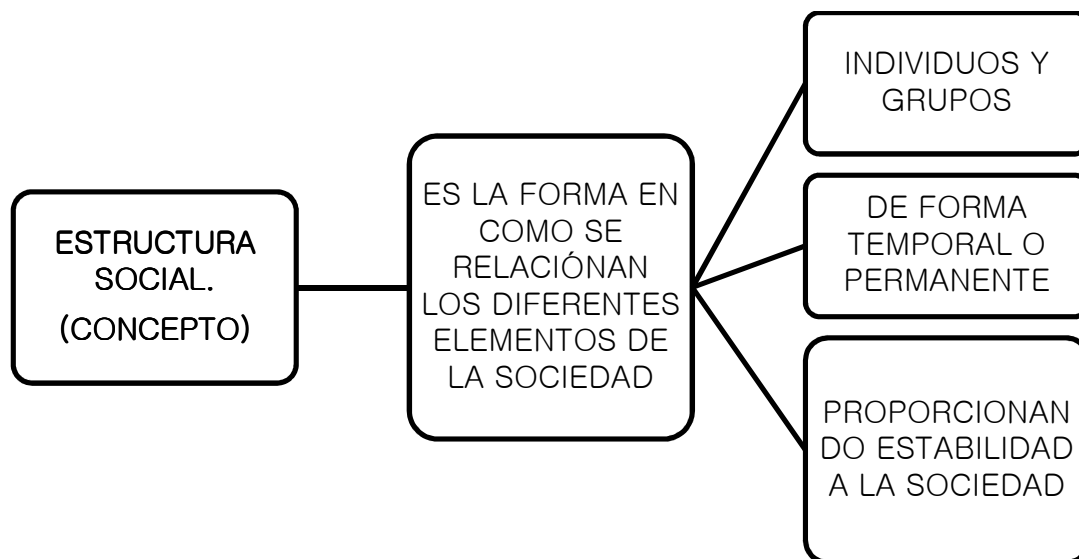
ESTRUCTURA SOCIAL.
(CONCEPTO)

ES LA FORMA EN COMO SE RELACIÓNAN LOS DIFERENTES ELEMENTOS DE LA SOCIEDAD

INDIVIDUOS Y GRUPOS

DE FORMA TEMPORAL O PERMANENTE

PROPORCIONAN DO ESTABILIDAD A LA SOCIEDAD